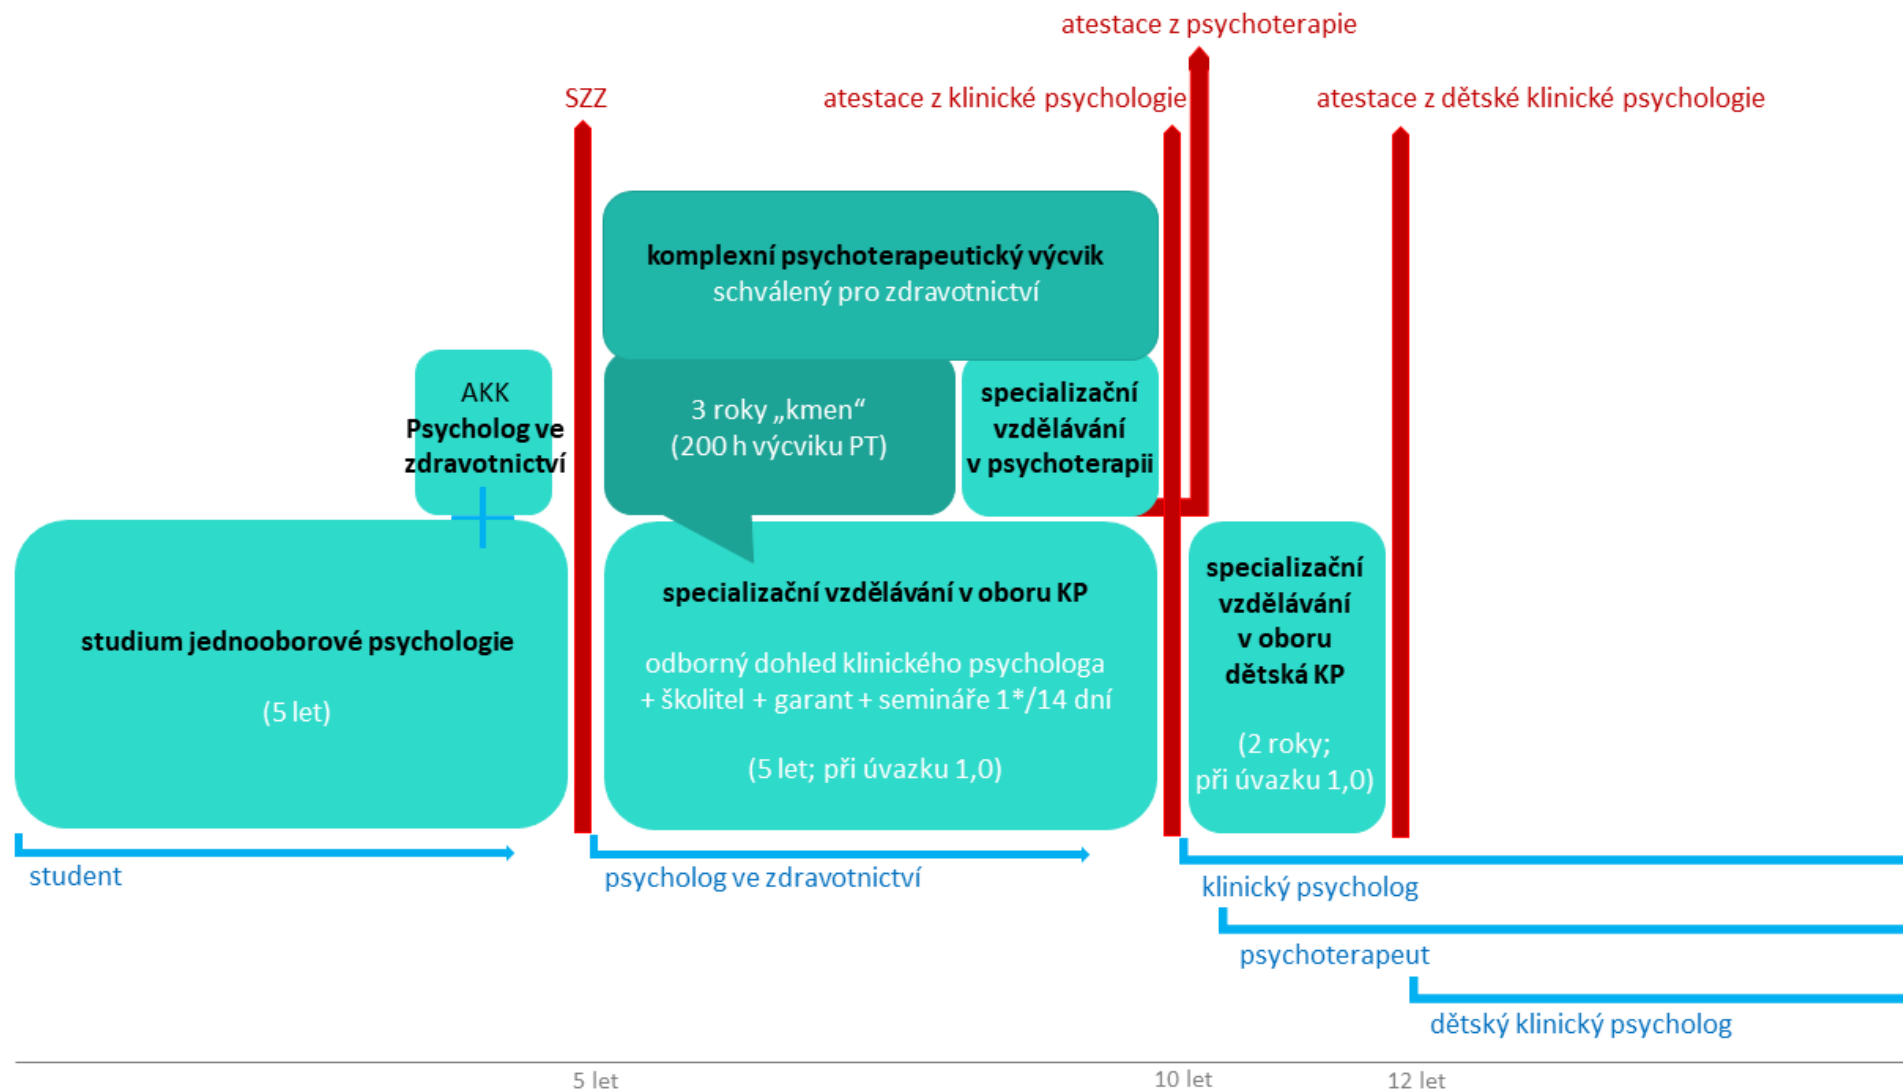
atestace z psychoterapie

SZZ

atestace z klinické psychologie

atestace z dětské klinické psychologie

komplexní psychoterapeutický výcvik
schválený pro zdravotnictví

AKK
Psycholog ve zdravotnictví

3 roky „kmen“
(200 h výcviku PT)

specializační vzdělávání v psychoterapii

studium jednooborové psychologie

(5 let)

specializační vzdělávání v oboru KP

odborný dohled klinického psychologa + školitel + garant + semináře 1*/14 dní

(5 let; při úvazku 1,0)

specializační vzdělávání v oboru dětská KP

(2 roky; při úvazku 1,0)

student

psycholog ve zdravotnictví

klinický psycholog

psychoterapeut

dětský klinický psycholog

5 let

10 let

12 let